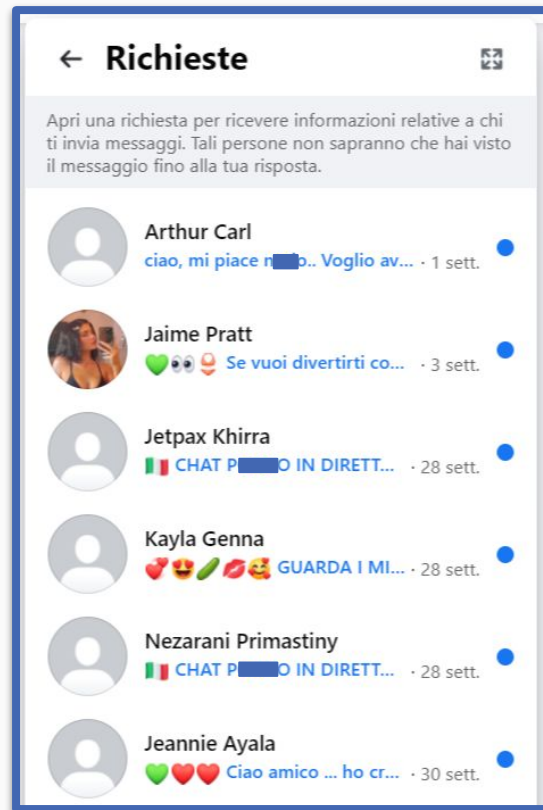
← Richieste

Apri una richiesta per ricevere informazioni relative a chi ti invia messaggi. Tali persone non sapranno che hai visto il messaggio fino alla tua risposta.

Arthur Carl
ciao, mi piace n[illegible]o.. Voglio av... · 1 sett.

Jaime Pratt
💚👀👙 Se vuoi divertirti co... · 3 sett.

Jetpax Khirra
🇮🇹 CHAT P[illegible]O IN DIRETT... · 28 sett.

Kayla Genna
💞😍🥒💋🥰 GUARDA I MI... · 28 sett.

Nezarani Primastiny
🇮🇹 CHAT P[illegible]O IN DIRETT... · 28 sett.

Jeannie Ayala
💚❤️❤️ Ciao amico ... ho cr... · 30 sett.